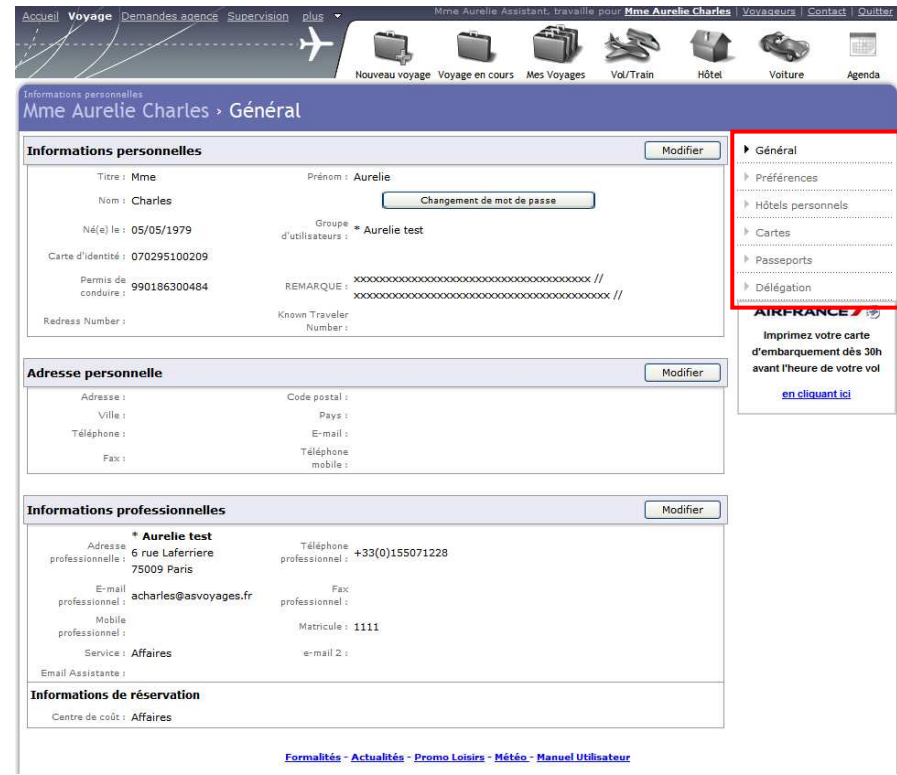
Accueil Voyage Demandes agence Supervision plus

Mme Aurelie Assistant, travaille pour Mme Aurelie Charles | Voyageurs | Contact | Quitter

Nouveau voyage Voyage en cours Mes Voyages Vol/Train Hôtel Voiture Agenda

Informations personnelles
Mme Aurelie Charles › Général

Informations personnelles
Modifier

Titre : Mme
Prénom : Aurelie
Nom : Charles
Changement de mot de passe
Né(e) le : 05/05/1979
Groupe d'utilisateurs : * Aurelie test
Carte d'identité : 070295100209
Permis de conduire : 990186300484
REMARQUE : xxxxxxxxxxxxxxxxxxxxxxxxxxxxxxxxxxxxxxx // xxxxxxxxxxxxxxxxxxxxxxxxxxxxxxxxxxxxxxxxxx //
Redress Number :
Known Traveler Number :

Adresse personnelle
Modifier

Adresse :
Code postal :
Ville :
Pays :
Téléphone :
E-mail :
Fax :
Téléphone mobile :

Informations professionnelles
Modifier

Adresse professionnelle : * Aurelie test
6 rue Laferriere
75009 Paris
Téléphone professionnel : +33(0)155071228
E-mail professionnel : acharles@asvoyages.fr
Fax professionnel :
Mobile professionnel :
Matricule : 1111
Service : Affaires
e-mail 2 :
Email Assistante :

Informations de réservation
Centre de coût : Affaires

Général
Préférences
Hôtels personnels
Cartes
Passeports
Délégation

AIRFRANCE
Imprimez votre carte d'embarquement dès 30h avant l'heure de votre vol
en cliquant ici

Formalités - Actualités - Promo Loisirs - Météo - Manuel Utilisateur